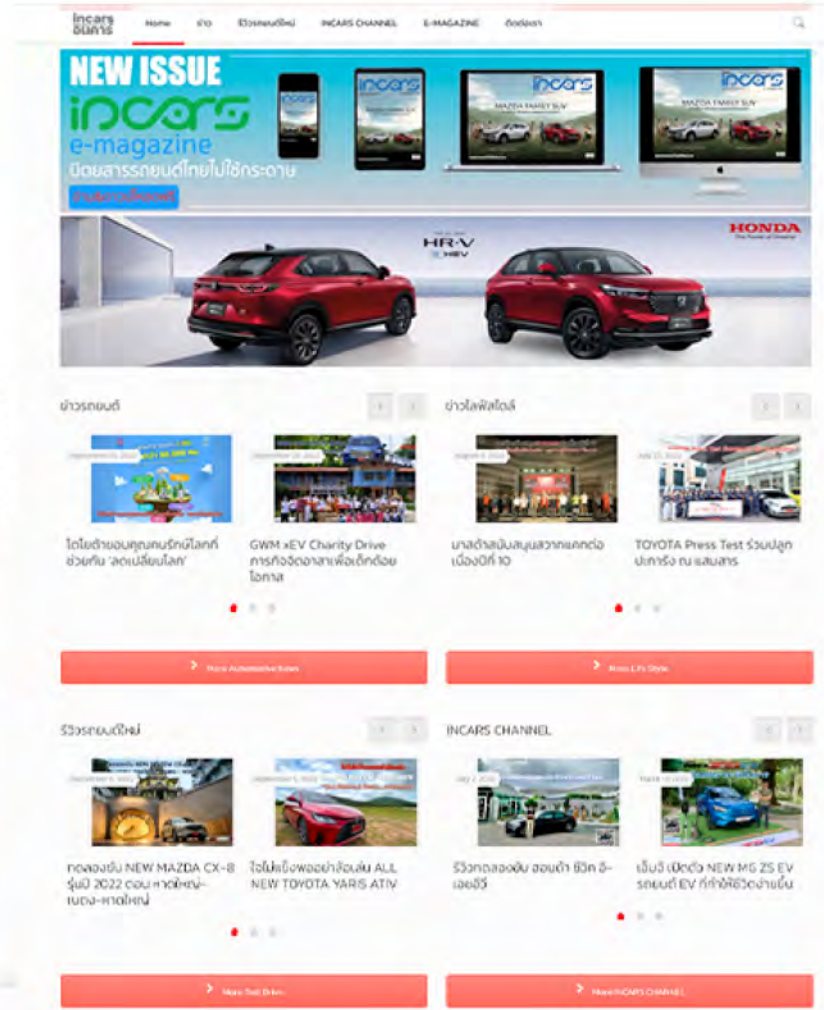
incars อินคาร์

Home ข่าว รีวิวรถยนต์ใหม่ INCARS CHANNEL E-MAGAZINE ติดต่อเรา

NEW ISSUE
incars
e-magazine
นิตยสารรถยนต์ไทยไม่ใช้กระดาษ
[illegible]

HR-V e:HEV
HONDA

ข่าวรถยนต์

โตโยต้าขอบคุณคนรักษ์โลกที่ช่วยกัน 'ลดเปลี่ยนโลก'

GWM xEV Charity Drive การกิจจิตอาสาเพื่อเด็กด้อยโอกาส

> More Automotive News

ข่าวไลฟ์สไตล์

มาสด้าสนับสนุนสวากแลกต่อเนื่องปีที่ 10

TOYOTA Press Test ร่วมปลูกปะการัง ณ แสมสาร

> More Life Style

รีวิวรถยนต์ใหม่

ทดลองขับ NEW MAZDA CX-8 รุ่นปี 2022 ตอน หาดใหญ่-เบตง-หาดใหญ่

ใจไม่แข็งพออย่าลองเล่น ALL NEW TOYOTA YARIS ATIV

> More Test Drive

INCARS CHANNEL

รีวิวทดลองขับ ฮอนด้า ซีวิค อี-เอชอีวี

เอ็มจี เปิดตัว NEW MG ZS EV รถยนต์ EV ที่ทำให้ชีวิตง่ายขึ้น

> More INCARS CHANNEL